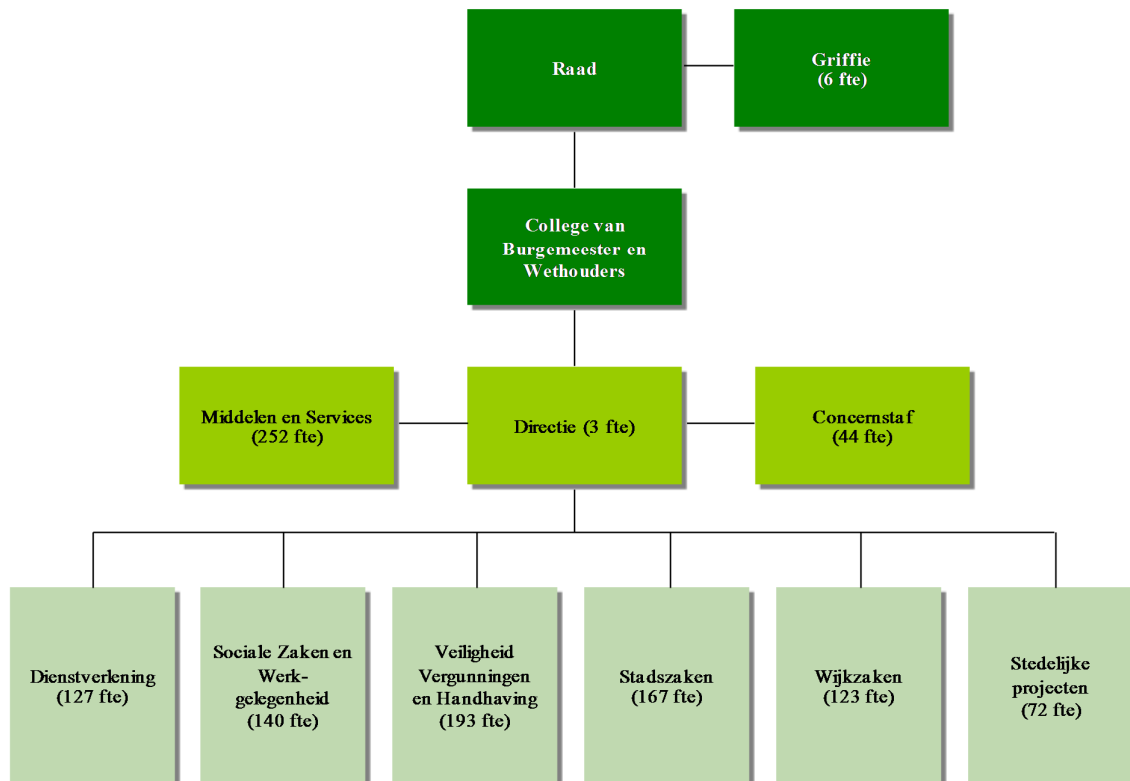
Raad

Griffie
(6 fte)

College van Burgemeester en Wethouders

Middelen en Services
(252 fte)

Directie (3 fte)

Concernstaf
(44 fte)

Dienstverlening
(127 fte)

Sociale Zaken en Werk-gelegenheid
(140 fte)

Veiligheid Vergunningen en Handhaving
(193 fte)

Stadszaken
(167 fte)

Wijkzaken
(123 fte)

Stedelijke projecten
(72 fte)